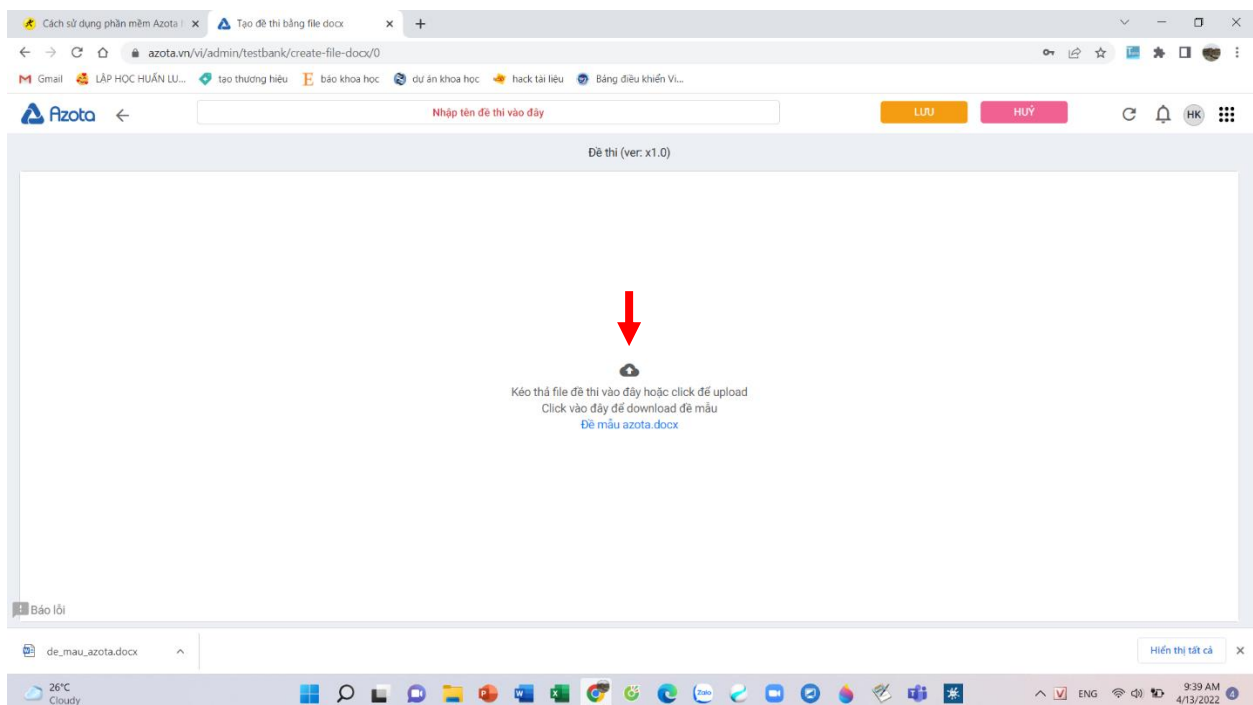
Cách sử dụng phần mềm Azota | ×
Tạo đề thi bằng file docx ×
+

azota.vn/vi/admin/testbank/create-file-docx/0

Gmail LẬP HỌC HUẤN LU... tạo thương hiệu báo khoa học dự án khoa học hack tài liệu Bảng điều khiển Vi...

Azota
Nhập tên đề thi vào đây
LƯU
HUỶ
HK

Đề thi (ver: x1.0)

Kéo thả file đề thi vào đây hoặc click để upload
Click vào đây để download đề mẫu
Đề mẫu azota.docx

Báo lỗi

de_mau_azota.docx
Hiển thị tất cả

26°C
Cloudy
ENG
9:39 AM
4/13/2022